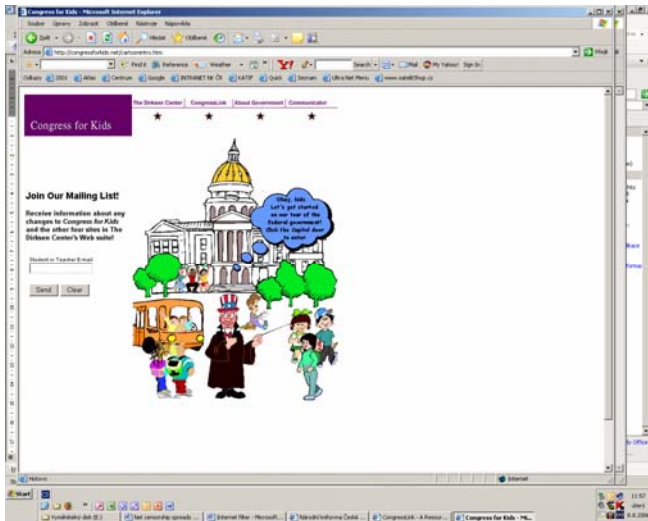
Congress for Kids - Microsoft Internet Explorer

Soubor Úpravy Zobrazit Oblíbené Nástroje Nápověda

Zpět Hledat Oblíbené

Adresa http://congressforkids.net/cartoonintro.htm

Přejít

Find it Reference Weather Search Mail My Yahoo! Sign In

Odkazy 2001 Atlas Centrum Google INTRANET NK ČR KATIF Quick Seznam Ultra Net Menu www.sateliShop.cz

Congress for Kids

The Dirksen Center | CongressLink | About Government | Communicator

Join Our Mailing List!

Receive information about any changes to Congress for Kids and the other four sites in The Dirksen Center's Web suite!

Student or Teacher E-mail

Send Clear

Okay, kids. Let's get started on our tour of the federal government! Click the Capitol door to enter.

Hotovo

Internet

Start

Vyhledávací dot (E:)

Net censorship spreads ...

Internet filter - Microsoft...

Národní knihovna České ...

CongressLink - A Resour...

Congress for Kids - Mi...

11:57
úterý
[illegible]